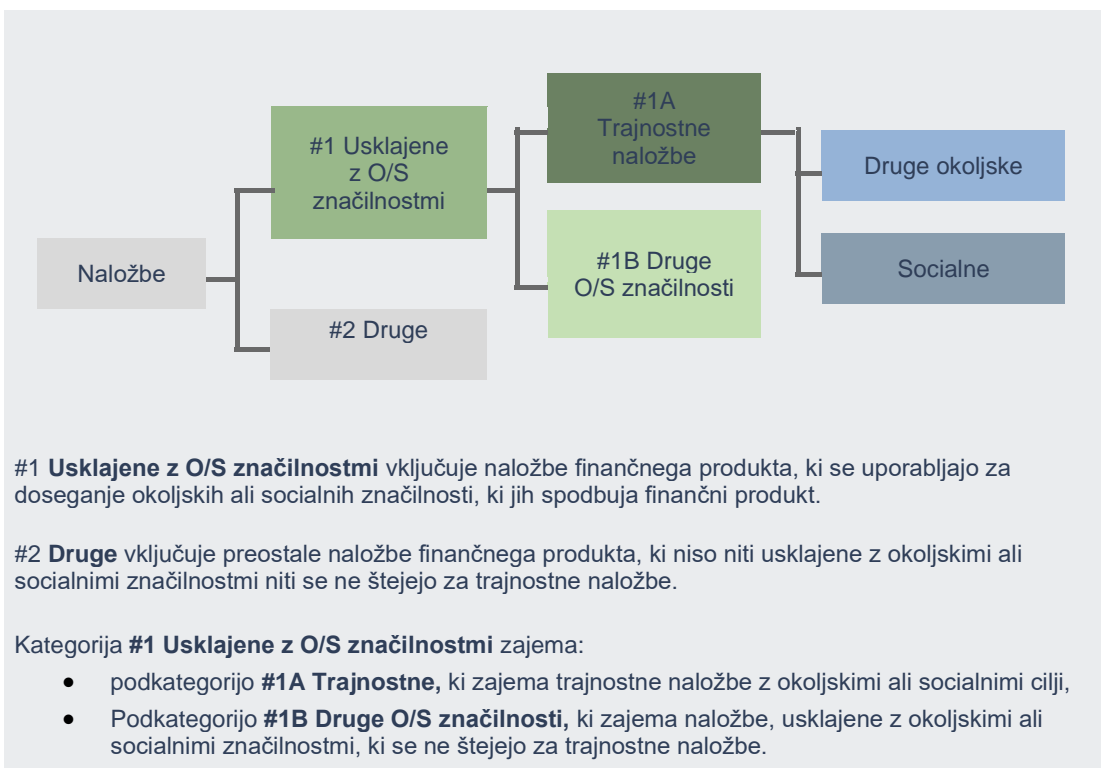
Naložbe

#1 Usklajene z O/S značilnostmi

#2 Druge

#1A Trajnostne naložbe

#1B Druge O/S značilnosti

Druge okoljske

Socialne

#1 **Usklajene z O/S značilnostmi** vključuje naložbe finančnega produkta, ki se uporabljajo za doseganje okoljskih ali socialnih značilnosti, ki jih spodbuja finančni produkt.

#2 **Druge** vključuje preostale naložbe finančnega produkta, ki niso niti usklajene z okoljskimi ali socialnimi značilnostmi niti se ne štejejo za trajnostne naložbe.

Kategorija **#1 Usklajene z O/S značilnostmi** zajema:

- podkategorijo **#1A Trajnostne,** ki zajema trajnostne naložbe z okoljskimi ali socialnimi cilji,
- Podkategorijo **#1B Druge O/S značilnosti,** ki zajema naložbe, usklajene z okoljskimi ali socialnimi značilnostmi, ki se ne štejejo za trajnostne naložbe.